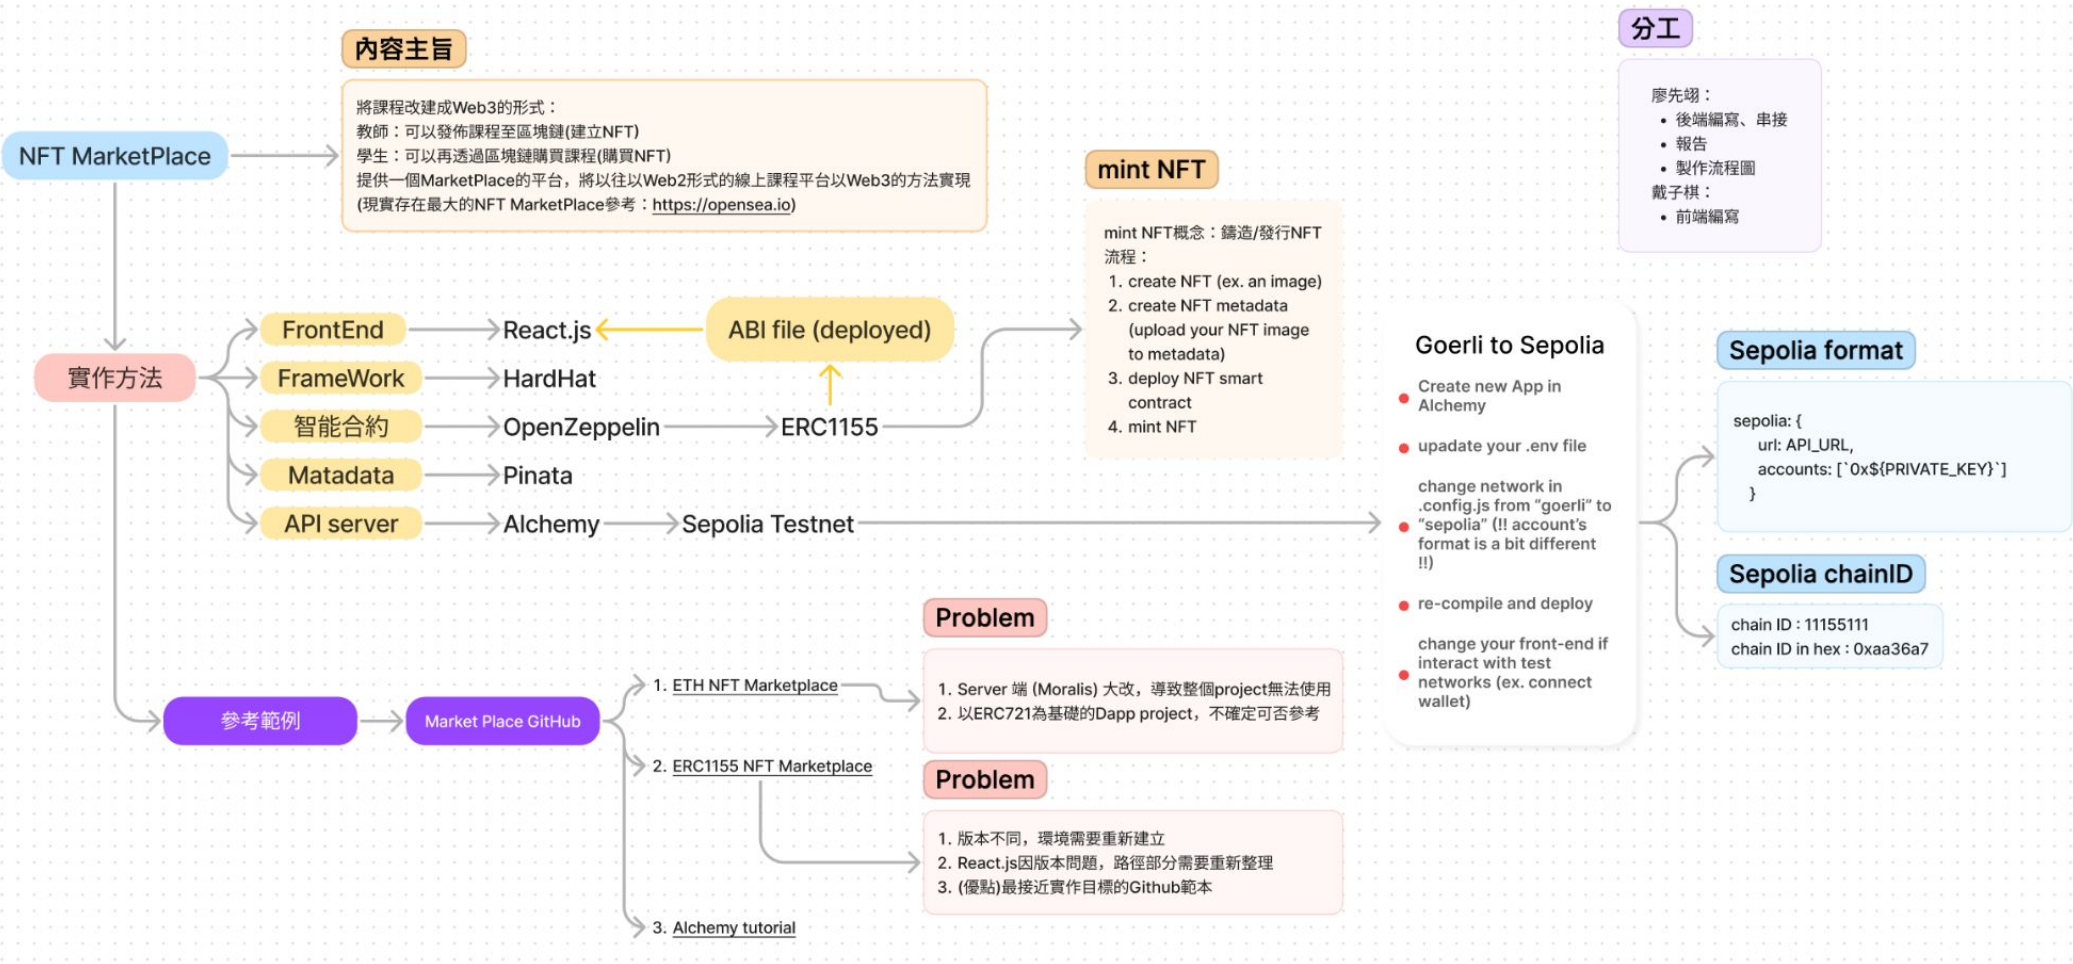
內容主旨

將課程改建成Web3的形式：
教師：可以發佈課程至區塊鏈(建立NFT)
學生：可以再透過區塊鏈購買課程(購買NFT)
提供一個MarketPlace的平台，將以往以Web2形式的線上課程平台以Web3的方法實現
(現實存在最大的NFT MarketPlace參考：https://opensea.io)

NFT MarketPlace

分工

廖先翊：
• 後端編寫、串接
• 報告
• 製作流程圖
戴子棋：
• 前端編寫

mint NFT

mint NFT概念：鑄造/發行NFT
流程：
1. create NFT (ex. an image)
2. create NFT metadata (upload your NFT image to metadata)
3. deploy NFT smart contract
4. mint NFT

實作方法

FrontEnd → React.js ← ABI file (deployed)
FrameWork → HardHat
智能合約 → OpenZeppelin → ERC1155
Matadata → Pinata
API server → Alchemy → Sepolia Testnet

Goerli to Sepolia

• Create new App in Alchemy
• upadate your .env file
• change network in .config.js from "goerli" to "sepolia" (!! account's format is a bit different !!)
• re-compile and deploy
• change your front-end if interact with test networks (ex. connect wallet)

Sepolia format

sepolia: {
url: API_URL,
accounts: [`0x${PRIVATE_KEY}`]
}

Sepolia chainID

chain ID : 11155111
chain ID in hex : 0xaa36a7

參考範例 → Market Place GitHub

1. ETH NFT Marketplace
2. ERC1155 NFT Marketplace
3. Alchemy tutorial

Problem

1. Server 端 (Moralis) 大改，導致整個project無法使用
2. 以ERC721為基礎的Dapp project，不確定可否參考

Problem

1. 版本不同，環境需要重新建立
2. React.js因版本問題，路徑部分需要重新整理
3. (優點)最接近實作目標的Github範本